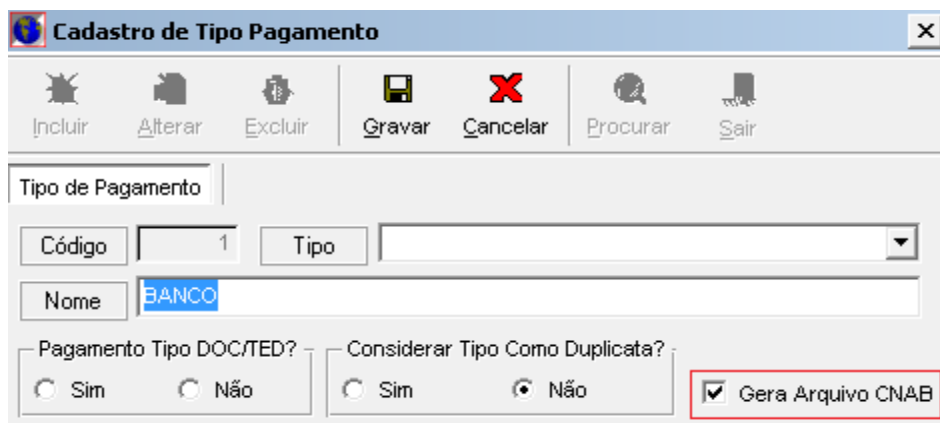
Cadastro de Tipo Pagamento

Incluir Alterar Excluir Gravar Cancelar Procurar Sair

Tipo de Pagamento

Código 1 Tipo

Nome BANCO

Pagamento Tipo DOC/TED?
Sim Não

Considerar Tipo Como Duplicata?
Sim Não

Gera Arquivo CNAB